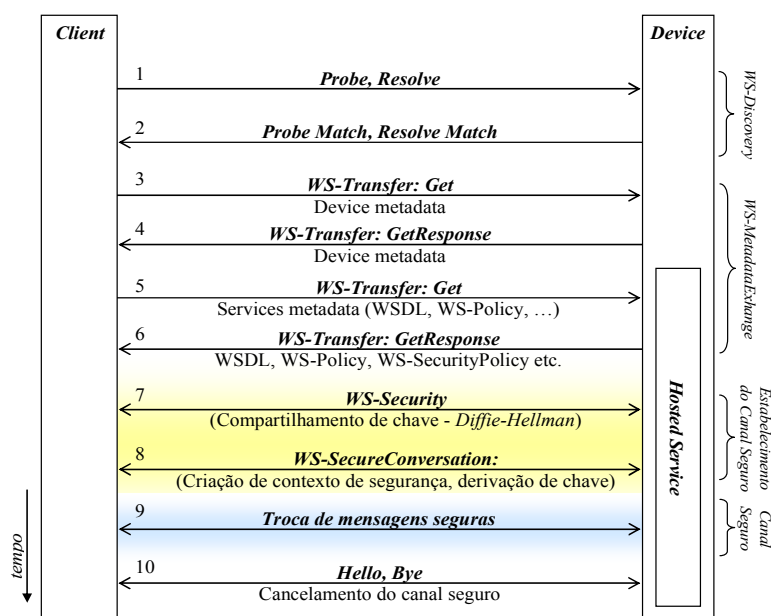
Client

Device

1
Probe, Resolve

2
Probe Match, Resolve Match

WS-Discovery

3
WS-Transfer: Get
Device metadata

4
WS-Transfer: GetResponse
Device metadata

5
WS-Transfer: Get
Services metadata (WSDL, WS-Policy, …)

6
WS-Transfer: GetResponse
WSDL, WS-Policy, WS-SecurityPolicy etc.

WS-MetadataExhange

7
WS-Security
(Compartilhamento de chave - Diffie-Hellman)

8
WS-SecureConversation:
(Criação de contexto de segurança, derivação de chave)

Estabelecimento do Canal Seguro

Hosted Service

9
Troca de mensagens seguras

Canal Seguro

tempo

10
Hello, Bye
Cancelamento do canal seguro